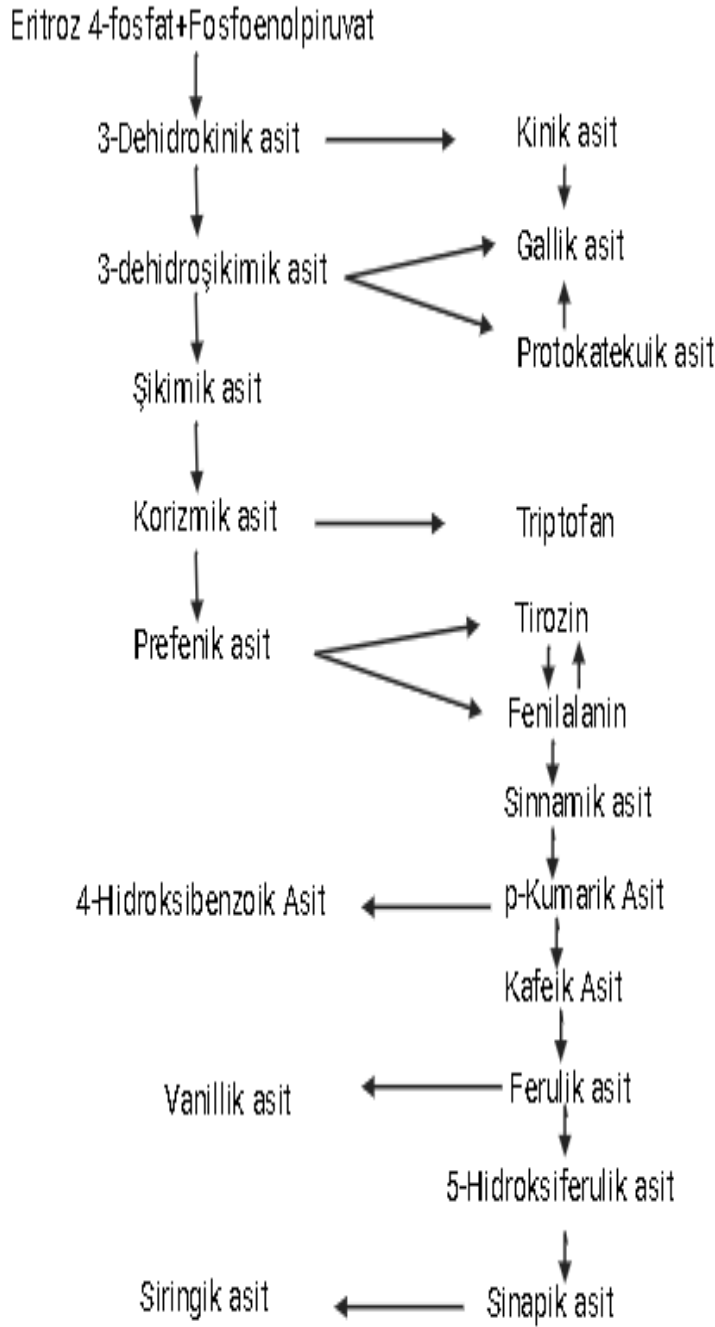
Eritroz 4-fosfat+Fosfoenolpiruvat

3-Dehidrokinik asit

Kinik asit

Gallik asit

3-dehidroşikimik asit

Protokatekuik asit

Şikimik asit

Korizmik asit

Triptofan

Tirozin

Prefenik asit

Fenilalanin

Sinnamik asit

4-Hidroksibenzoik Asit

p-Kumarik Asit

Kafeik Asit

Vanillik asit

Ferulik asit

5-Hidroksiferulik asit

Siringik asit

Sinapik asit